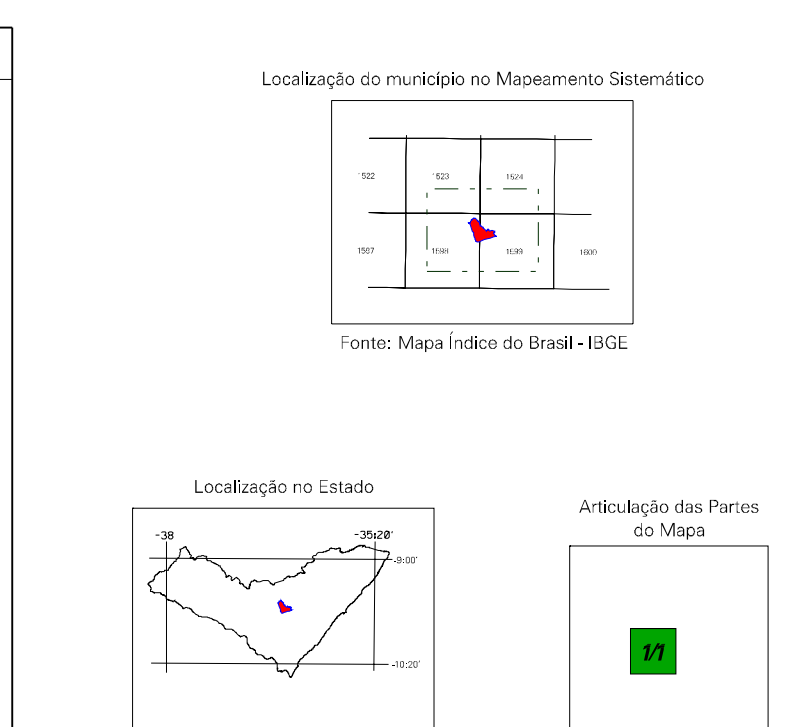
Localização do município no Mapeamento Sistemático

1522
1523
1524
1567
1598
1599
1600

Fonte: Mapa Índice do Brasil - IBGE

Localização no Estado

-38
-35:20'
-9:00'
-10:20'

Articulação das Partes do Mapa

1/1